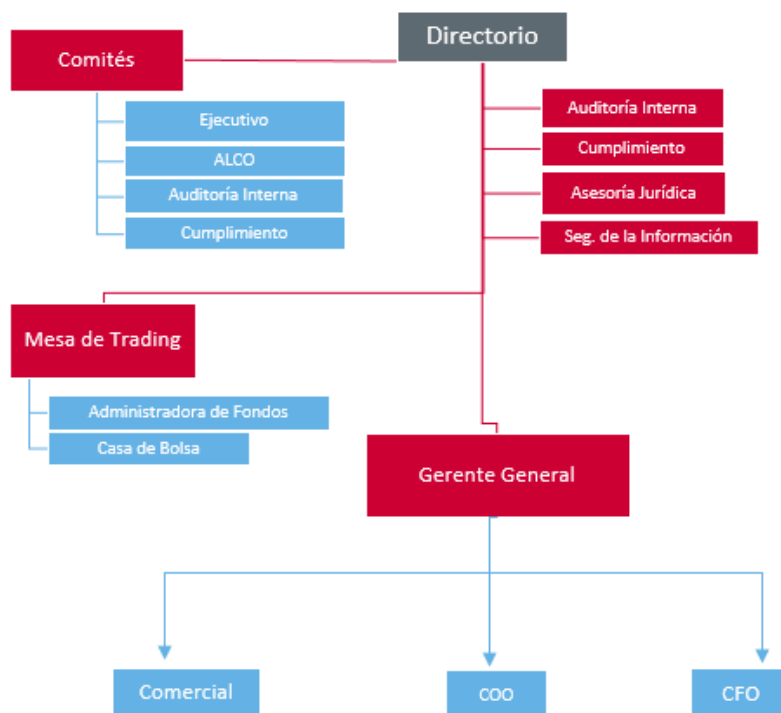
Directorio

Comités

Ejecutivo

ALCO

Auditoría Interna

Cumplimiento

Auditoría Interna

Cumplimiento

Asesoría Jurídica

Seg. de la Información

Mesa de Trading

Administradora de Fondos

Casa de Bolsa

Gerente General

Comercial

COO

CFO